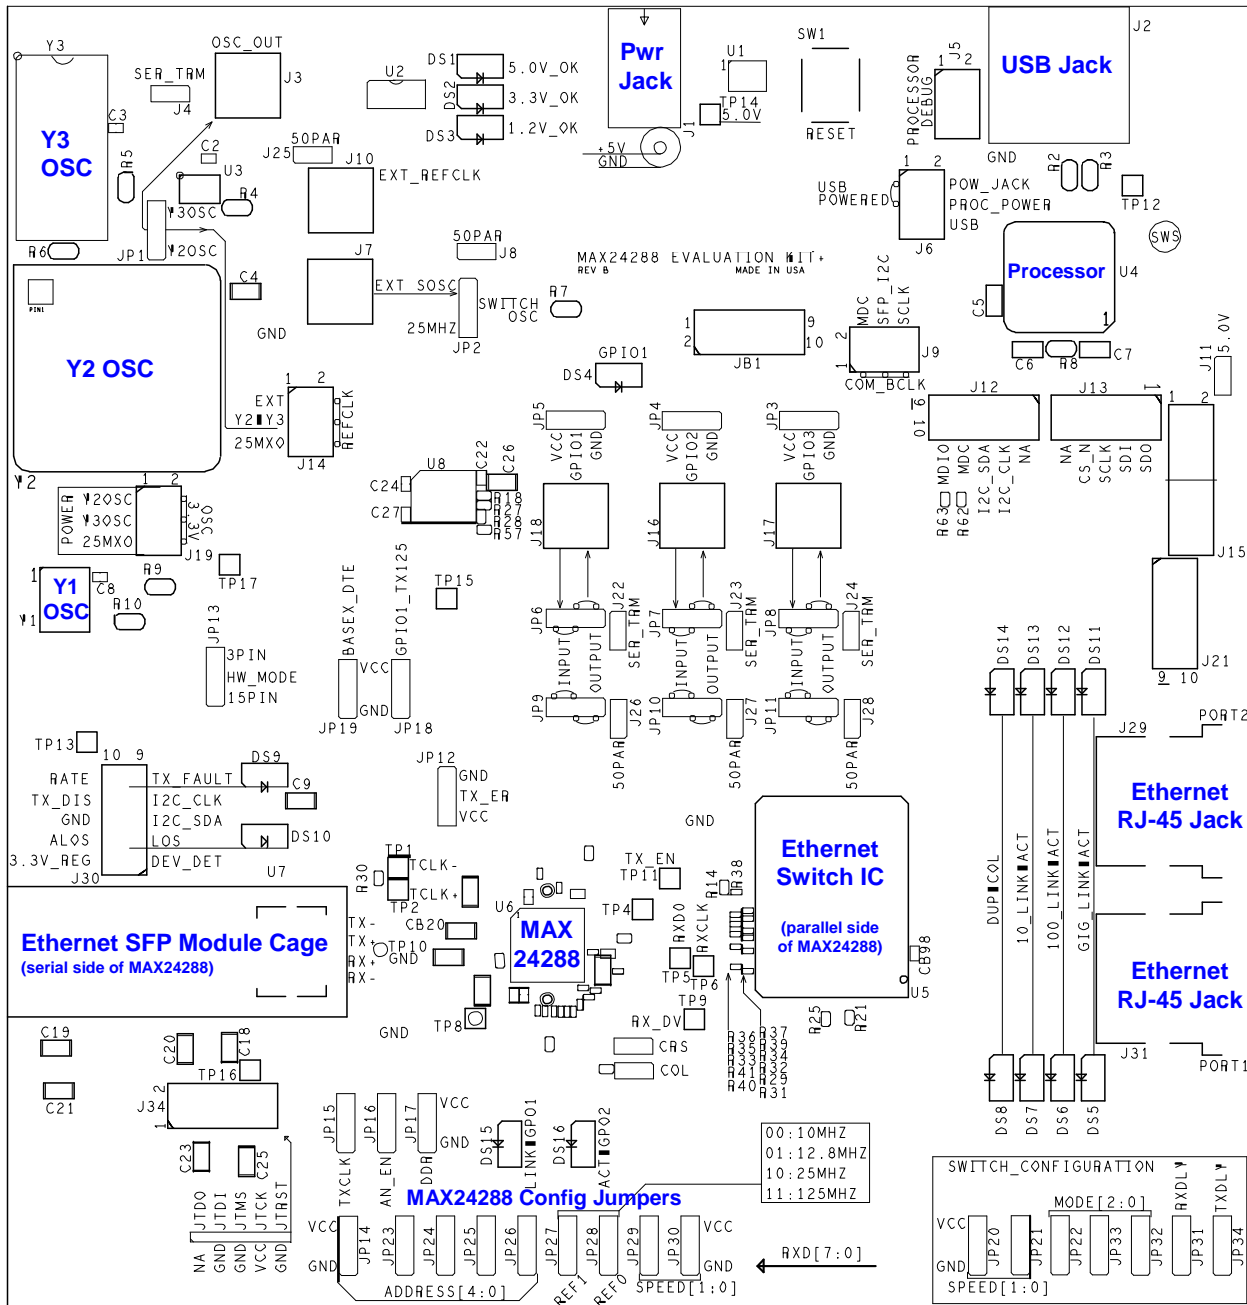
Y3
OSC_OUT
SER_TRM
J3
J4
C3
Y3 OSC
R5
C2
U3
R4
¥30SC
¥20SC
R6
JP1
U2
DS1
5.0V_OK
DS2
3.3V_OK
DS3
1.2V_OK
Pwr Jack
J1
+5V
GND
U1
1
TP14
5.0V
SW1
RESET
PROCESSOR DEBUG
J5
1 2
USB Jack
J2
GND
R2
R3
TP12
50PAR
J25
J10
EXT_REFCLK
50PAR
J8
J7
EXT SOSC
SWITCH OSC
25MHZ
JP2
R7
MAX24288 EVALUATION KIT
REV B
MADE IN USA
USB POWERED
1 2
POW_JACK
PROC_POWER
USB
J6
SWS
Processor
U4
C5
C6
R8
C7
C4
GND
Y2 OSC
EXT
Y2 Y3
25MX0
1 2
REFCLK
J14
Y2
1 2
POWER
¥20SC
¥30SC
25MX0
3.3V OSC
J19
Y1 OSC
C8
R9
TP17
R10
Y1
1
JP13
3PIN
HW_MODE
15PIN
BASEX_DTE
GPIO1_TX125
VCC
GND
JP19
JP18
TP15
U8
C22
C26
C24
C27
R18
R27
R28
R57
GPIO1
DS4
1 9
2 10
JB1
MDC
SFP_I2C
SCLK
J9
COM_BCLK
J12
J13
9 10
MDIO
MDC
I2C_SDA
I2C_CLK
NA
NA
CS_N
SCLK
SDI
SDO
R63
R62
J11
5.0V
1 2
J15
J21
9 10
JP5
VCC
GPIO1
GND
JP4
VCC
GPIO2
GND
JP3
VCC
GPIO3
GND
J18
J16
J17
JP6
INPUT
OUTPUT
J22
SER_TRM
JP7
INPUT
OUTPUT
J23
SER_TRM
JP8
INPUT
OUTPUT
J24
SER_TRM
JP9
J26
50PAR
JP10
J27
50PAR
JP11
J28
50PAR
DS14
DS13
DS12
DS11
J29
PORT2
Ethernet RJ-45 Jack
Ethernet RJ-45 Jack
J31
PORT1
DUP COL
10_LINK ACT
100_LINK ACT
GIG_LINK ACT
DS8
DS7
DS6
DS5
TP13
10 9
RATE
TX_DIS
GND
ALOS
3.3V_REG
J30
TX_FAULT
I2C_CLK
I2C_SDA
LOS
DEV_DET
DS9
C9
DS10
U7
JP12
GND
TX_ER
VCC
GND
Ethernet SFP Module Cage
(serial side of MAX24288)
TX-
TX+
RX+
RX-
R30
TP1
TCLK-
TCLK+
TP2
CB20
TP10
GND
U6
MAX 24288
TP4
TX_EN
TP11
R14
R38
RXD0
RXCLK
TP5
TP6
TP9
RX_DV
CRS
COL
Ethernet Switch IC
(parallel side of MAX24288)
CB98
U5
R25
R21
R36 R37
R35 R39
R33 R34
R41 R32
R40 R29
R31
TP8
GND
C19
C21
C20
C18
TP16
J34
2
1
C23
C25
JTDO
JTDI
JTMS
JTCK
JTRST
NA
GND
GND
VCC
GND
JP15
JP16
JP17
VCC
GND
TXCLK
AN_EN
DDR
DS15
LINK GPO1
DS16
ACT GPO2
00:10MHZ
01:12.8MHZ
10:25MHZ
11:125MHZ
MAX24288 Config Jumpers
VCC
GND
JP14
JP23
JP24
JP25
JP26
JP27
JP28
JP29
JP30
VCC
GND
ADDRESS[4:0]
REF1
REF0
SPEED[1:0]
RXD[7:0]
SWITCH_CONFIGURATION
MODE[2:0]
RXDLY
TXDLY
VCC
GND
JP20
JP21
JP22
JP33
JP32
JP31
JP34
SPEED[1:0]